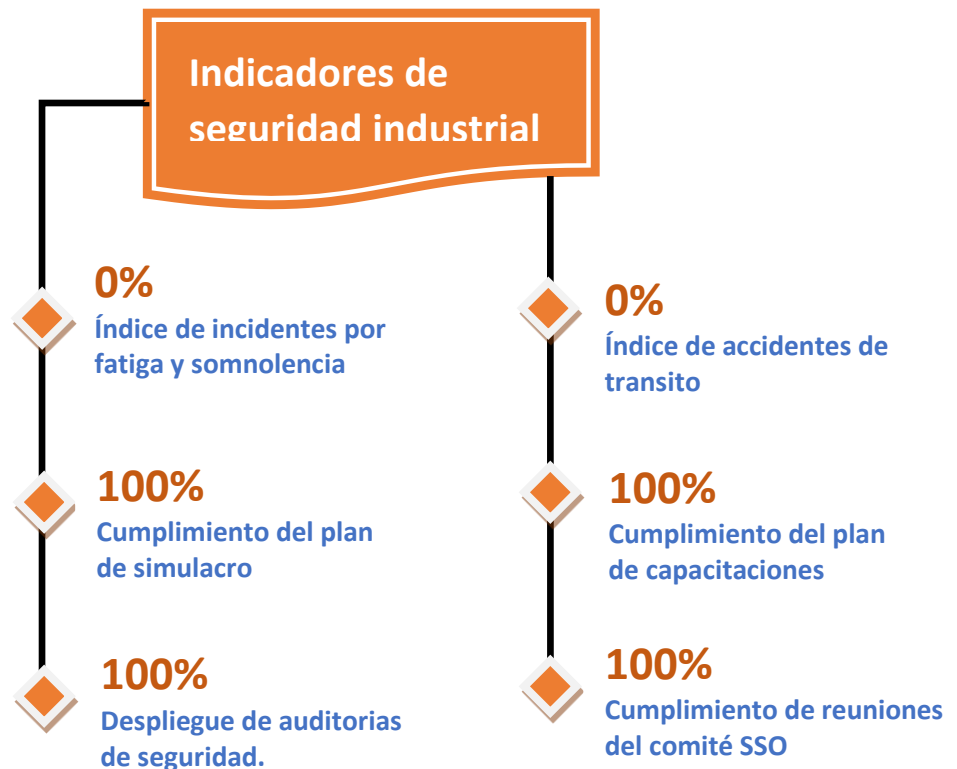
Indicadores de seguridad industrial

0%
Índice de incidentes por fatiga y somnolencia

100%
Cumplimiento del plan de simulacro

100%
Despliegue de auditorias de seguridad.

0%
Índice de accidentes de transito

100%
Cumplimiento del plan de capacitaciones

100%
Cumplimiento de reuniones del comité SSO